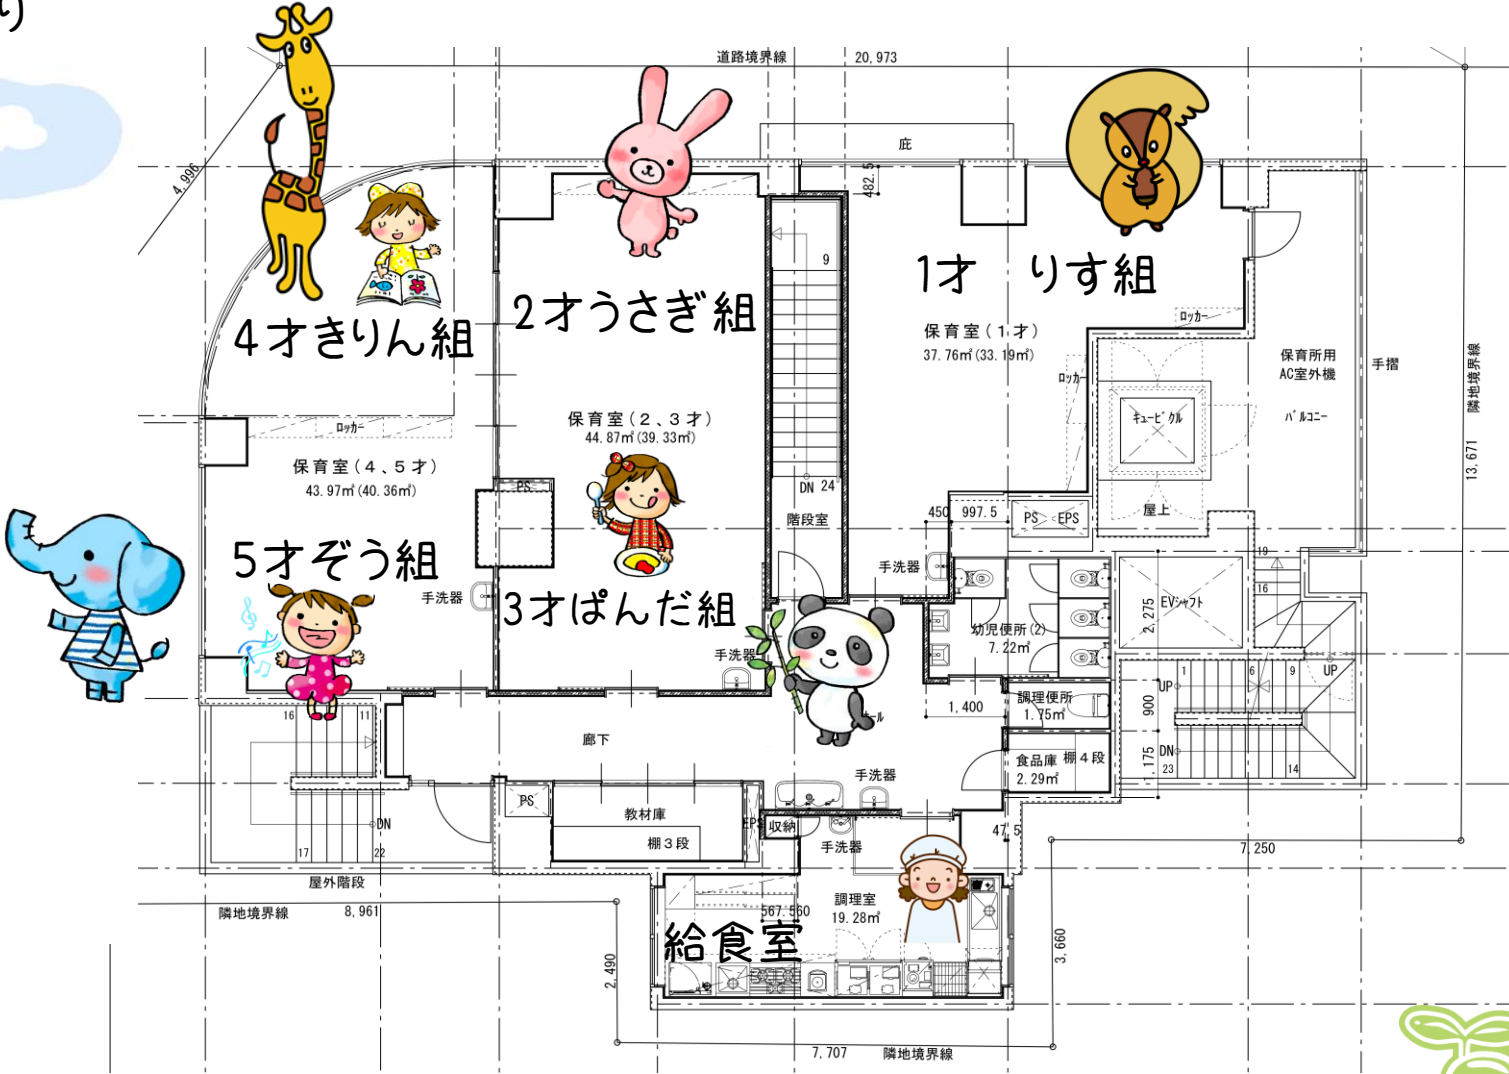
り

道路境界線　20, 973

庇

4, 996

482. 5

1才　りす組

4才きりん組

2才うさぎ組

9

保育室（1才）
37. 76㎡（33. 19㎡）

ロッカー

ロッカー

保育所用
AC室外機

手摺

隣地境界線

キュービクル

バルコニー

13, 671

ロッカー

保育室（2、3才）
44. 87㎡（39. 33㎡）

保育室（4、5才）
43. 97㎡（40. 36㎡）

PS

DN 24

階段室

450　997. 5

PS　EPS

屋上

5才ぞう組

手洗器

手洗器

3才ぱんだ組

手洗器

幼児便所(2)
7. 22㎡

2, 275

EVシャフト

19

16

1　6　9　UP

UP

1, 400

調理便所
1. 75㎡

900

16　11

廊下

食品庫 棚4段
2. 29㎡

175

DN

23

14

手洗器

PS

教材庫

棚3段

EPS 収納

DN

手洗器

47. 5

7, 250

17　22

屋外階段

隣地境界線　8, 961

調理室
19. 28㎡

567. 560

給食室

2, 490

3, 660

7, 707　隣地境界線